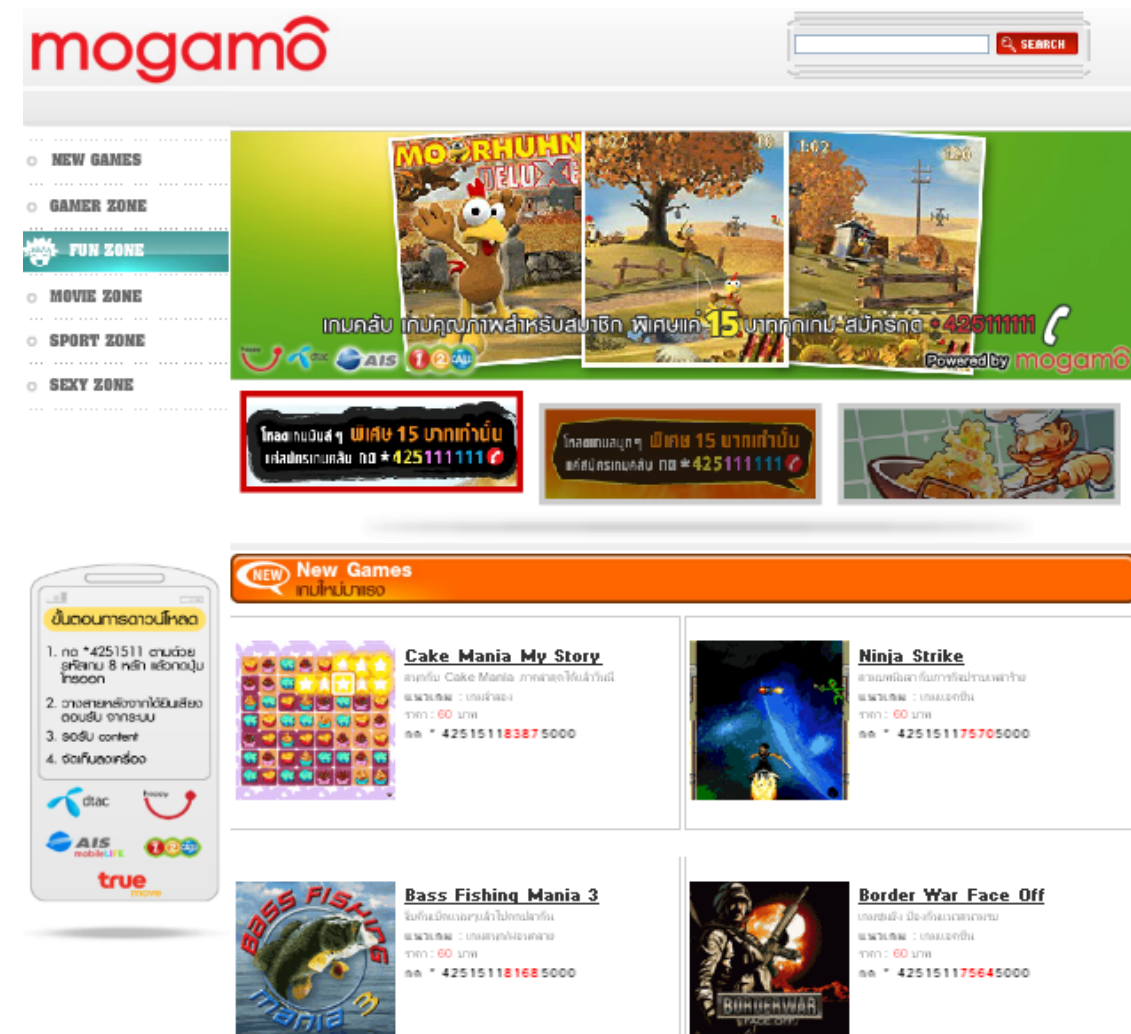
mogamo

SEARCH

NEW GAMES
GAMER ZONE
FUN ZONE
MOVIE ZONE
SPORT ZONE
SEXY ZONE

MOORHUHN DELUXE

เกมคลับ เกมคุณภาพสำหรับสมาชิก พิเศษแค่ 15 บาททุกเกม สมัครกด *425111111

happy dtac AIS 1-2-Call

Powered by mogamo

โหลดเกมมันส์ๆ พิเศษ 15 บาทเท่านั้น แค่สมัครเกมคลับ กด *425111111

โหลดเกมสนุกๆ พิเศษ 15 บาทเท่านั้น แค่สมัครเกมคลับ กด *425111111

ขั้นตอนการดาวน์โหลด

1. กด *4251511 ตามด้วยรหัสเกม 8 หลัก แล้วกดปุ่มโทรออก
2. วางสายหลังจากได้ยินเสียงตอบรับ จากระบบ
3. รอรับ content
4. จัดเก็บลงเครื่อง

dtac happy AIS mobileLIFE 1-2-Call true move

NEW New Games
เกมใหม่มาแรง

Cake Mania My Story
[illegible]
แนวเกม : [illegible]
ราคา : 60 บาท
กด * 42515118387 5000

Ninja Strike
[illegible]
แนวเกม : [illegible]
ราคา : 60 บาท
กด * 42515117570 5000

Bass Fishing Mania 3
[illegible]
แนวเกม : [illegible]
ราคา : 60 บาท
กด * 42515118168 5000

Border War Face Off
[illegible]
แนวเกม : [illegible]
ราคา : 60 บาท
กด * 42515117564 5000

BASS FISHING mania 3

BORDER WAR